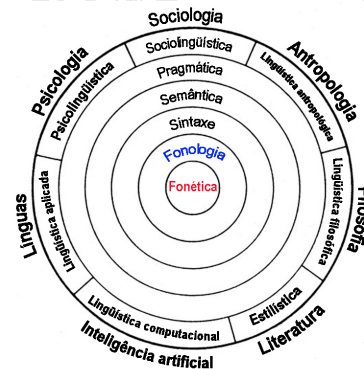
Sociologia
Antropologia
Filosofia
Literatura
Inteligência artificial
Línguas
Psicologia
Sociolinguística
Linguística antropológica
Linguística filosófica
Estilística
Linguística computacional
Linguística aplicada
Psicolinguística
Pragmática
Semântica
Sintaxe
Fonologia
Fonética